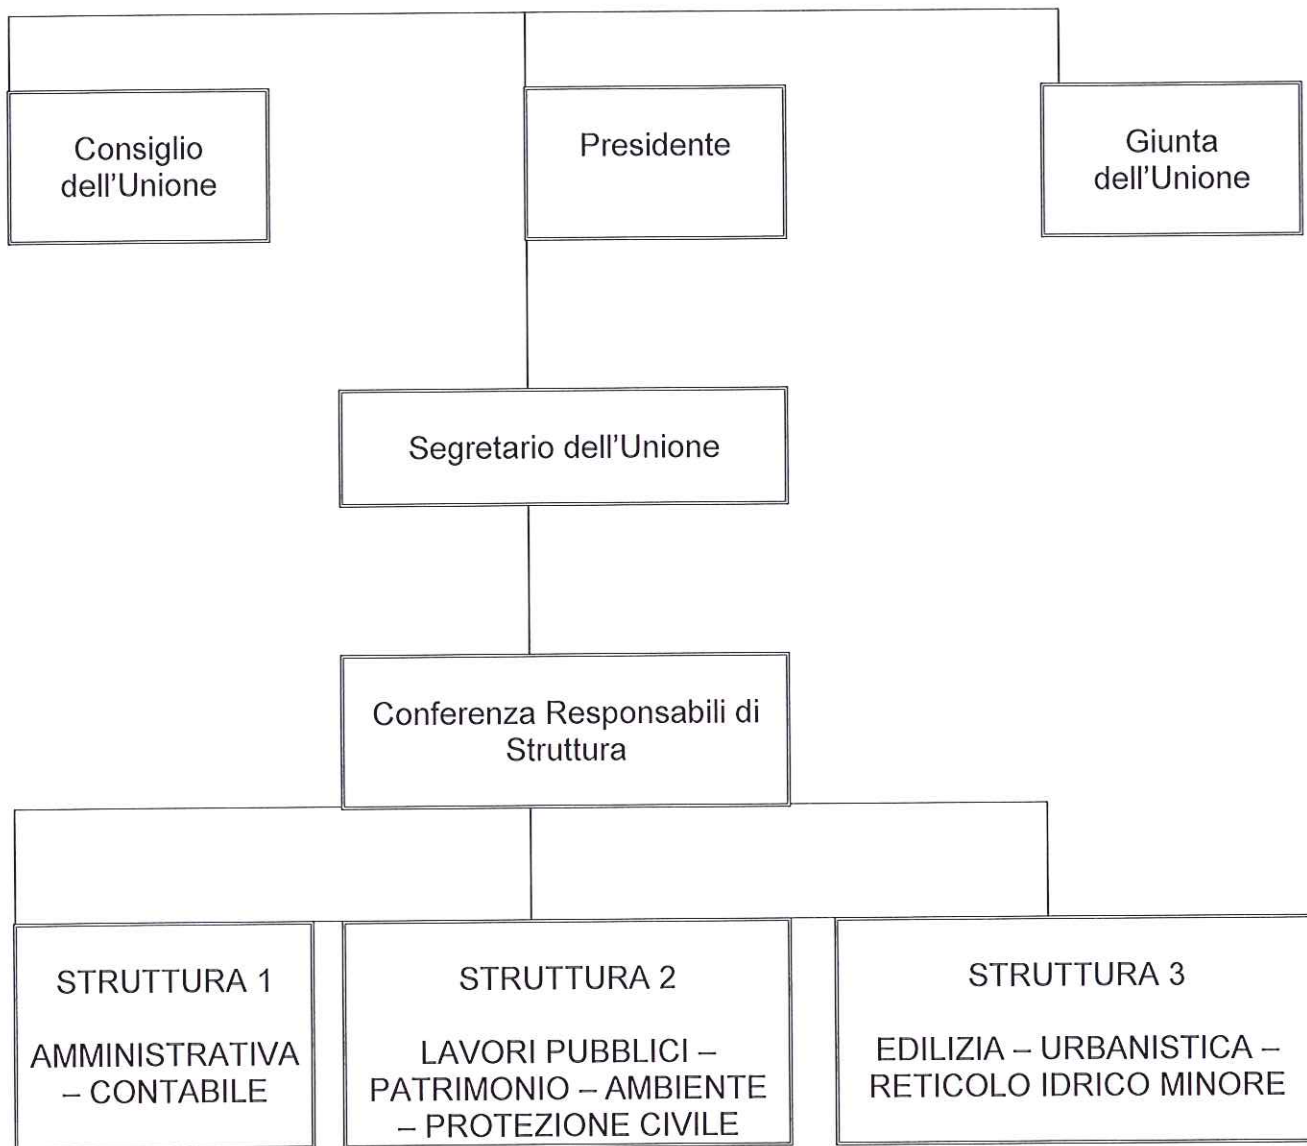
Consiglio dell'Unione

Presidente

Giunta dell'Unione

Segretario dell'Unione

Conferenza Responsabili di Struttura

STRUTTURA 1

AMMINISTRATIVA – CONTABILE

STRUTTURA 2

LAVORI PUBBLICI – PATRIMONIO – AMBIENTE – PROTEZIONE CIVILE

STRUTTURA 3

EDILIZIA – URBANISTICA – RETICOLO IDRICO MINORE